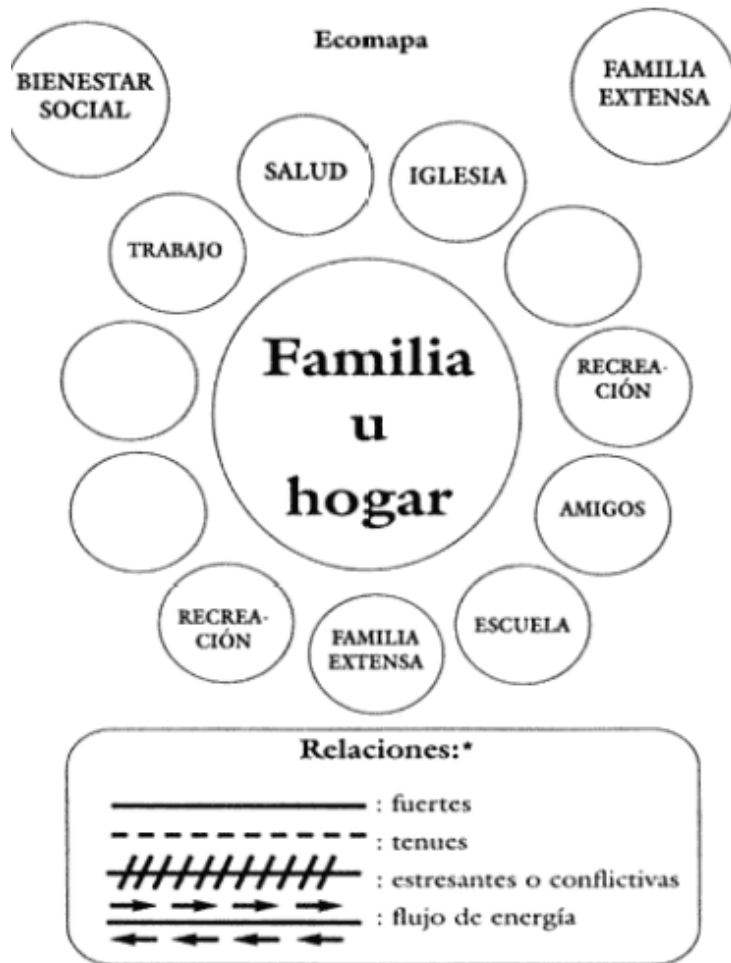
Ecomapa

BIENESTAR SOCIAL

FAMILIA EXTENSA

SALUD

IGLESIA

TRABAJO

Familia u hogar

RECREACIÓN

AMIGOS

RECREACIÓN

FAMILIA EXTENSA

ESCUELA

Relaciones:*

: fuertes

: tenues

: estresantes o conflictivas

: flujo de energía